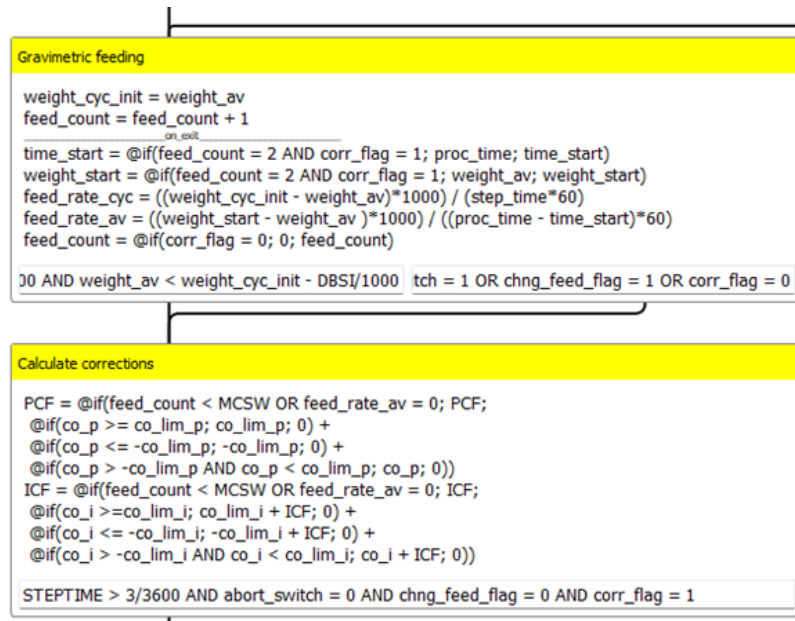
Gravimetric feeding

weight_cyc_init = weight_av
feed_count = feed_count + 1
on_exit
time_start = @if(feed_count = 2 AND corr_flag = 1; proc_time; time_start)
weight_start = @if(feed_count = 2 AND corr_flag = 1; weight_av; weight_start)
feed_rate_cyc = ((weight_cyc_init - weight_av)*1000) / (step_time*60)
feed_rate_av = ((weight_start - weight_av )*1000) / ((proc_time - time_start)*60)
feed_count = @if(corr_flag = 0; 0; feed_count)

)0 AND weight_av < weight_cyc_init - DBSI/1000

tch = 1 OR chng_feed_flag = 1 OR corr_flag = 0

Calculate corrections

PCF = @if(feed_count < MCSW OR feed_rate_av = 0; PCF;
@if(co_p >= co_lim_p; co_lim_p; 0) +
@if(co_p <= -co_lim_p; -co_lim_p; 0) +
@if(co_p > -co_lim_p AND co_p < co_lim_p; co_p; 0))
ICF = @if(feed_count < MCSW OR feed_rate_av = 0; ICF;
@if(co_i >=co_lim_i; co_lim_i + ICF; 0) +
@if(co_i <= -co_lim_i; -co_lim_i + ICF; 0) +
@if(co_i > -co_lim_i AND co_i < co_lim_i; co_i + ICF; 0))

STEPTIME > 3/3600 AND abort_switch = 0 AND chng_feed_flag = 0 AND corr_flag = 1